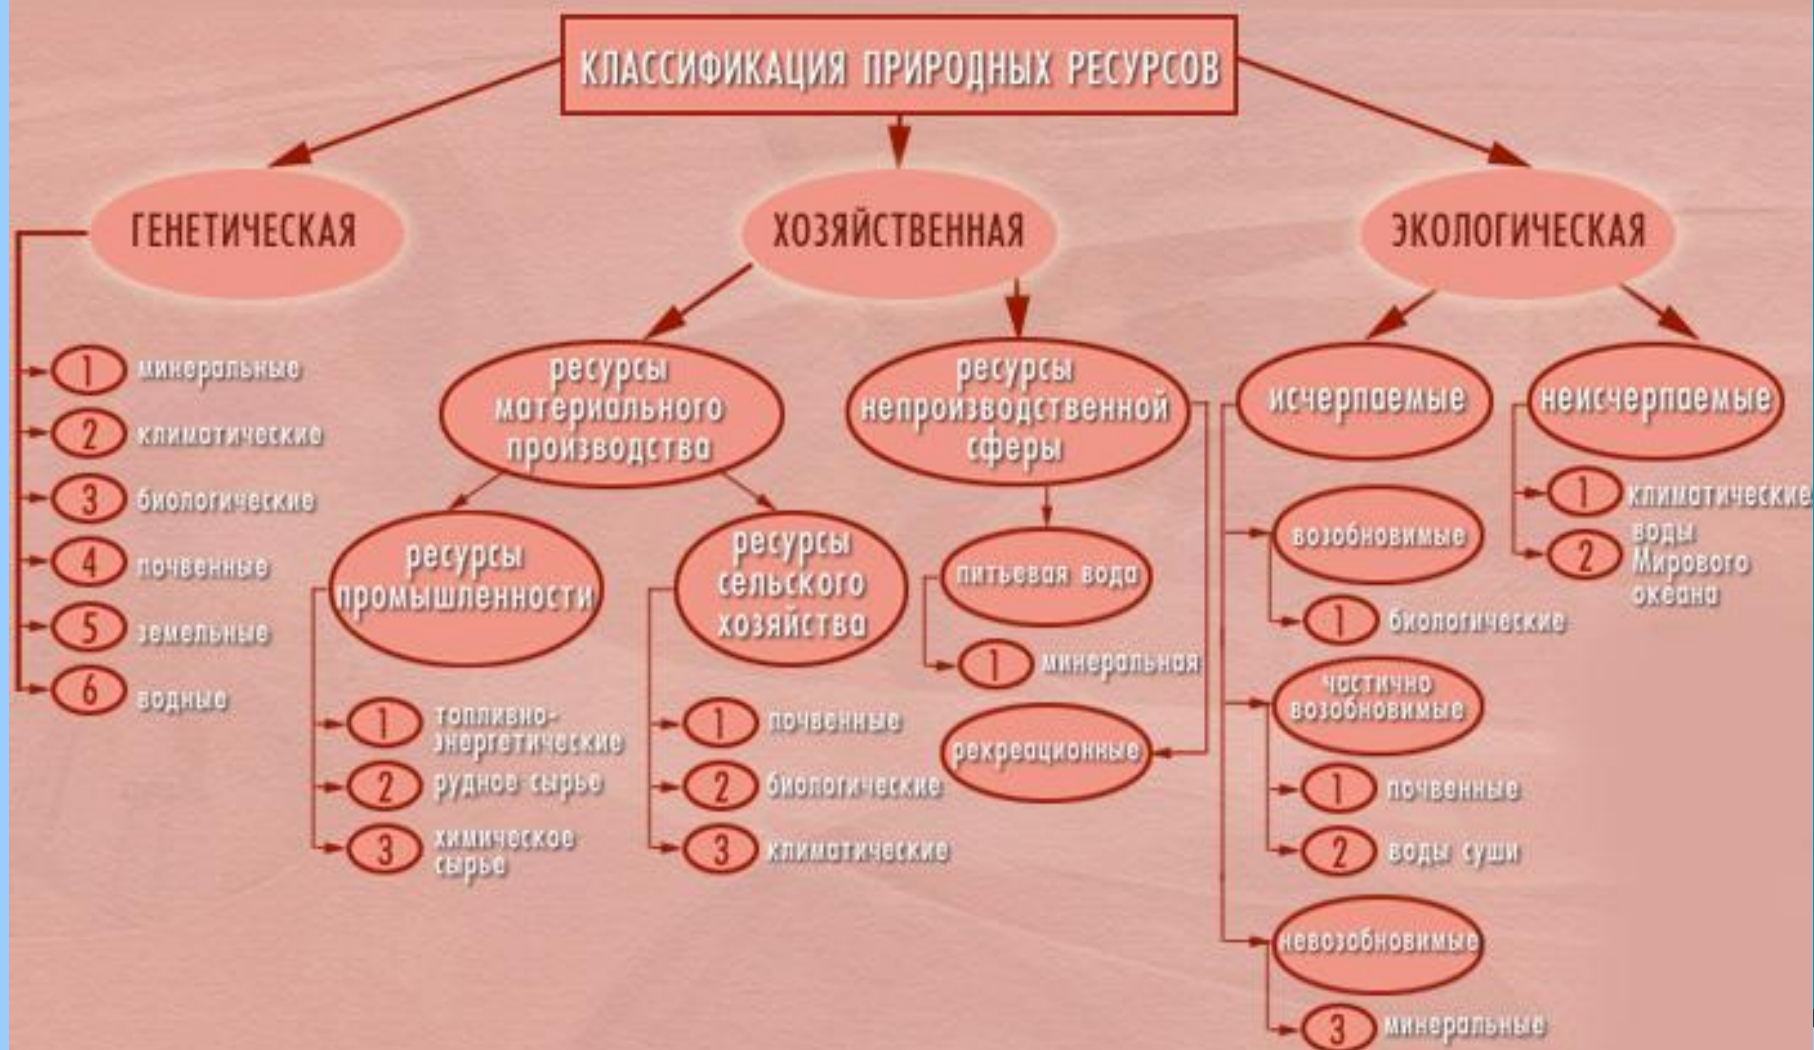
КЛАССИФИКАЦИЯ ПРИРОДНЫХ РЕСУРСОВ

ГЕНЕТИЧЕСКАЯ

1 минеральные
2 климатические
3 биологические
4 почвенные
5 земельные
6 водные

ХОЗЯЙСТВЕННАЯ

ресурсы материального производства

ресурсы промышленности
1 топливно-энергетические
2 рудное сырье
3 химическое сырье

ресурсы сельского хозяйства
1 почвенные
2 биологические
3 климатические

ресурсы непроизводственной сферы

питьевая вода
1 минеральная

рехреационные

ЭКОЛОГИЧЕСКАЯ

исчерпаемые

возобновимые
1 биологические

частично возобновимые
1 почвенные
2 воды суши

невозобновимые
3 минеральные

неисчерпаемые
1 климатические
2 воды Мирового океана